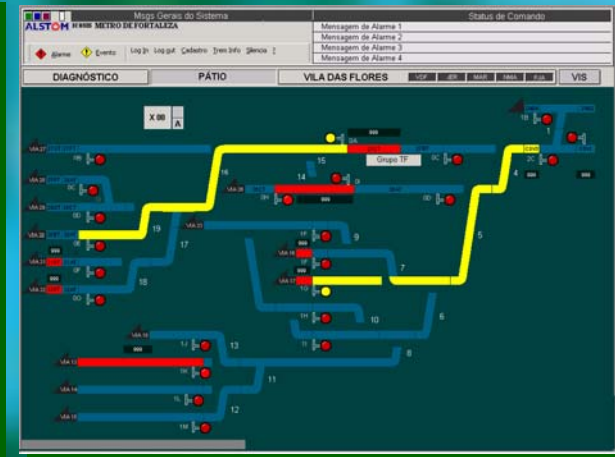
ALSTOM METRO DE FORTALEZA

Msgs Gerais do Sistema

Alarme Evento Log In Log out Cadastro Trem Info Silencia

Status de Comando

Mensagem de Alarme 1
Mensagem de Alarme 2
Mensagem de Alarme 3
Mensagem de Alarme 4

DIAGNÓSTICO

PÁTIO

VILA DAS FLORES

VDF JER MAR NMA KUA

VIS

X 00

A

Grupo TF

1

2

3

4

5

6

7

8

9

10

11

12

13

14

15

16

17

18

19